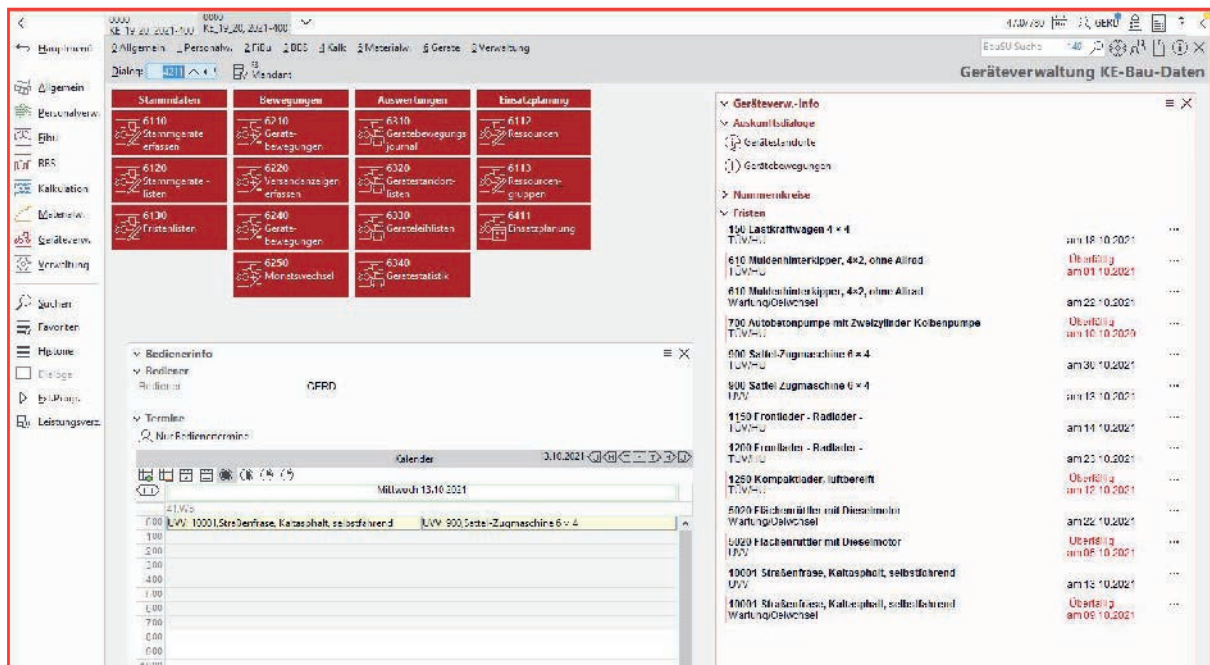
0000 KE 19 20 2021-100 | 0000 KE_19_20_2021-100

4.00/780 GERD

← Hauptmenü

2 Allgemein 1 Personalw. 2 FiBu 1 000 4 Kalk 5 Materialw. 6 Geräte 7 Verwaltung

BauSU-Suche

Dialog: 6211 Mandant

Geräteverwaltung KE-Bau-Daten

Allgemein
Personalverw.
Fibu
BRS
Kalkulation
Materialw.
Geräteverw.
Verwaltung
Suchen
Favoriten
Historie
Dialoge
Ext.Progr.
Leistungsverz.

| Stammdaten | Bewegungen | Auswertungen | Einsatzplanung |
|---|---|---|---|
| 6110 Stammgeräte erfassen | 6210 Gerätebewegungen | 6310 Gerätebewegungsjournal | 6112 Ressourcen |
| 6120 Stammgeräte-listen | 6220 Versandanzeigen erfassen | 6320 Gerätestandortlisten | 6113 Ressourcen-gruppen |
| 6130 Fristenlisten | 6240 Gerätebewegungen | 6330 Geräteleihlisten | 6411 Einsatzplanung |
| | 6250 Monatswechsel | 6340 Gerätestatistik | |

Bedienerinfo
Bediener
Bediener GERD
Termine
Nur Bedienertermine

Kalender 13.10.2021
Mittwoch 13.10.2021
41.Wo
0:00 UVV: 10001,Straßenfräse, Kaltasphalt, selbstfahrend | UVV: 900,Sattel-Zugmaschine 6 × 4
1:00
2:00
3:00
4:00
5:00
6:00
7:00
8:00
9:00

Geräteverw.-Info
Auskunftsdialoge
Gerätestandorte
Gerätebewegungen
Nummernkreise
Fristen

| | | |
|---|---|---|
| 150 Lastkraftwagen 4 × 4 TÜV/HU | am 18.10.2021 | ... |
| 610 Muldenhinterkipper, 4×2, ohne Allrad TÜV/HU | Überfällig am 01.10.2021 | ... |
| 610 Muldenhinterkipper, 4×2, ohne Allrad Wartung/Ölwechsel | am 22.10.2021 | ... |
| 700 Autobetonpumpe mit Zweizylinder Kolbenpumpe TÜV/HU | Überfällig am 10.10.2020 | ... |
| 900 Sattel-Zugmaschine 6 × 4 TÜV/HU | am 30.10.2021 | ... |
| 900 Sattel Zugmaschine 6 × 4 UVV | am 13.10.2021 | ... |
| 1150 Frontlader - Radlader - TÜV/HU | am 14.10.2021 | ... |
| 1200 Frontlader - Radlader - TÜV/HU | am 23.10.2021 | ... |
| 1250 Kompaktlader, luftbereift TÜV/HU | Überfällig am 12.10.2021 | ... |
| 5020 Flächenrüttler mit Dieselmotor Wartung/Ölwechsel | am 22.10.2021 | ... |
| 5020 Flächenrüttler mit Dieselmotor UVV | Überfällig am 08.10.2021 | ... |
| 10001 Straßenfräse, Kaltasphalt, selbstfahrend UVV | am 13.10.2021 | ... |
| 10001 Straßenfräse, Kaltasphalt, selbstfahrend Wartung/Ölwechsel | Überfällig am 09.10.2021 | ... |